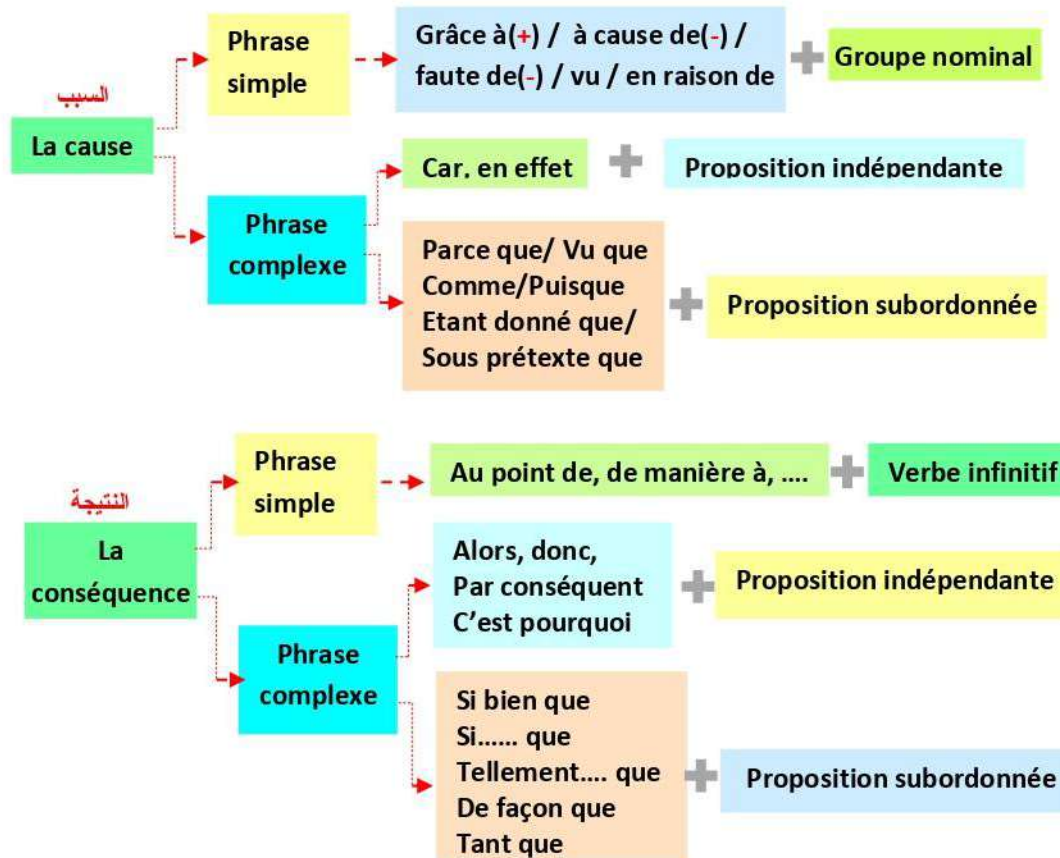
السبب
La cause

Phrase simple

Grâce à(+) / à cause de(-) / faute de(-) / vu / en raison de

Groupe nominal

Phrase complexe

Car, en effet

Proposition indépendante

Parce que/ Vu que
Comme/Puisque
Etant donné que/
Sous prétexte que

Proposition subordonnée

النتيجة
La conséquence

Phrase simple

Au point de, de manière à, ....

Verbe infinitif

Phrase complexe

Alors, donc,
Par conséquent
C'est pourquoi

Proposition indépendante

Si bien que
Si...... que
Tellement.... que
De façon que
Tant que

Proposition subordonnée